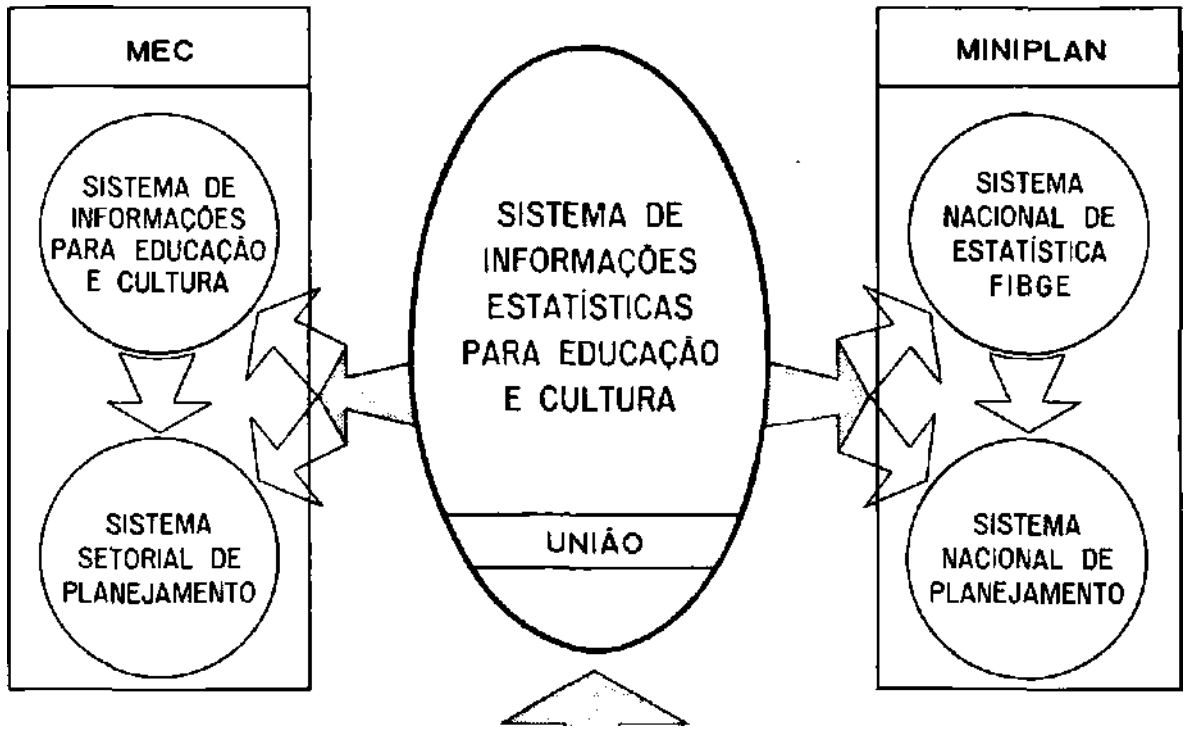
MEC

SISTEMA DE INFORMAÇÕES PARA EDUCAÇÃO E CULTURA

SISTEMA SETORIAL DE PLANEJAMENTO

SISTEMA DE INFORMAÇÕES ESTATÍSTICAS PARA EDUCAÇÃO E CULTURA

UNIÃO

MINIPLAN

SISTEMA NACIONAL DE ESTATÍSTICA FIBGE

SISTEMA NACIONAL DE PLANEJAMENTO